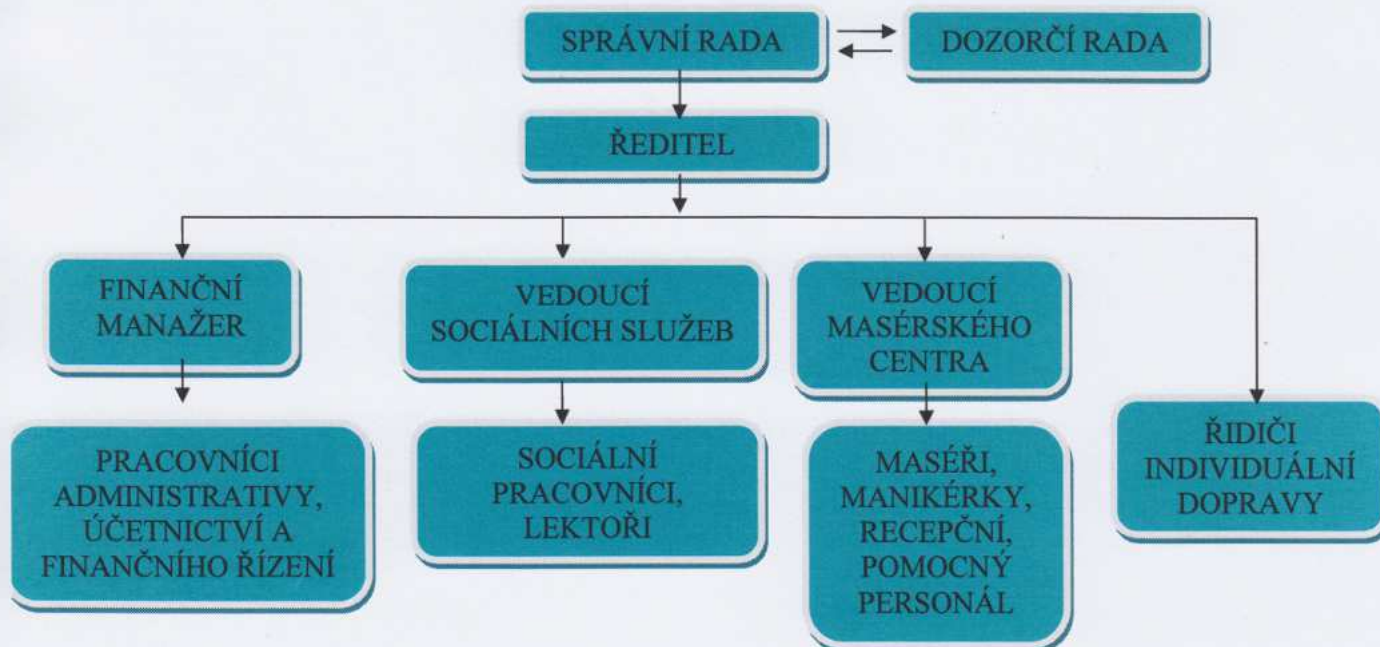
SPRÁVNÍ RADA

DOZORČÍ RADA

ŘEDITEL

FINANČNÍ MANAŽER

VEDOUCÍ SOCIÁLNÍCH SLUŽEB

VEDOUCÍ MASÉRSKÉHO CENTRA

PRACOVNÍCI ADMINISTRATIVY, ÚČETNICTVÍ A FINANČNÍHO ŘÍZENÍ

SOCIÁLNÍ PRACOVNÍCI, LEKTOŘI

MASÉŘI, MANIKÉRKY, RECEPČNÍ, POMOCNÝ PERSONÁL

ŘIDIČI INDIVIDUÁLNÍ DOPRAVY